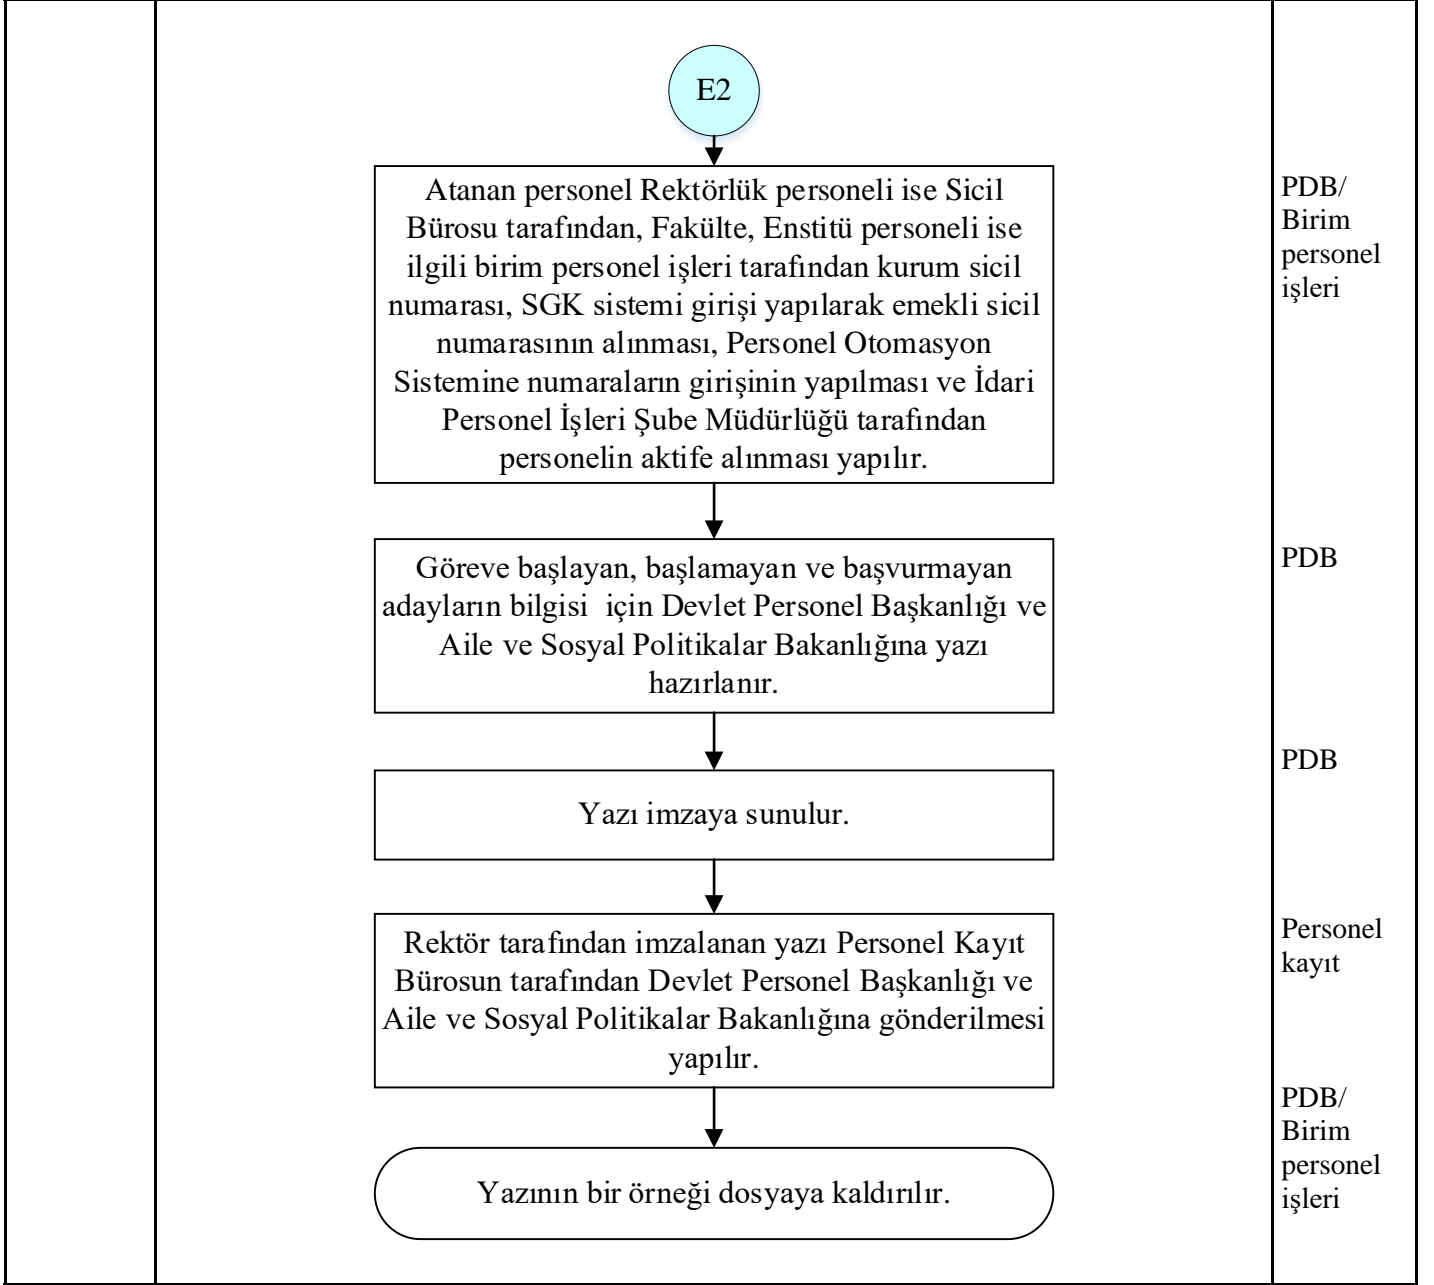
E2

Atanan personel Rektörlük personeli ise Sicil Bürosu tarafından, Fakülte, Enstitü personeli ise ilgili birim personel işleri tarafından kurum sicil numarası, SGK sistemi girişi yapılarak emekli sicil numarasının alınması, Personel Otomasyon Sistemine numaraların girişinin yapılması ve İdari Personel İşleri Şube Müdürlüğü tarafından personelin aktife alınması yapılır.

PDB/ Birim personel işleri

Göreve başlayan, başlamayan ve başvurmayan adayların bilgisi için Devlet Personel Başkanlığı ve Aile ve Sosyal Politikalar Bakanlığına yazı hazırlanır.

PDB

PDB

Yazı imzaya sunulur.

Rektör tarafından imzalanan yazı Personel Kayıt Bürosun tarafından Devlet Personel Başkanlığı ve Aile ve Sosyal Politikalar Bakanlığına gönderilmesi yapılır.

Personel kayıt

PDB/ Birim personel işleri

Yazının bir örneği dosyaya kaldırılır.